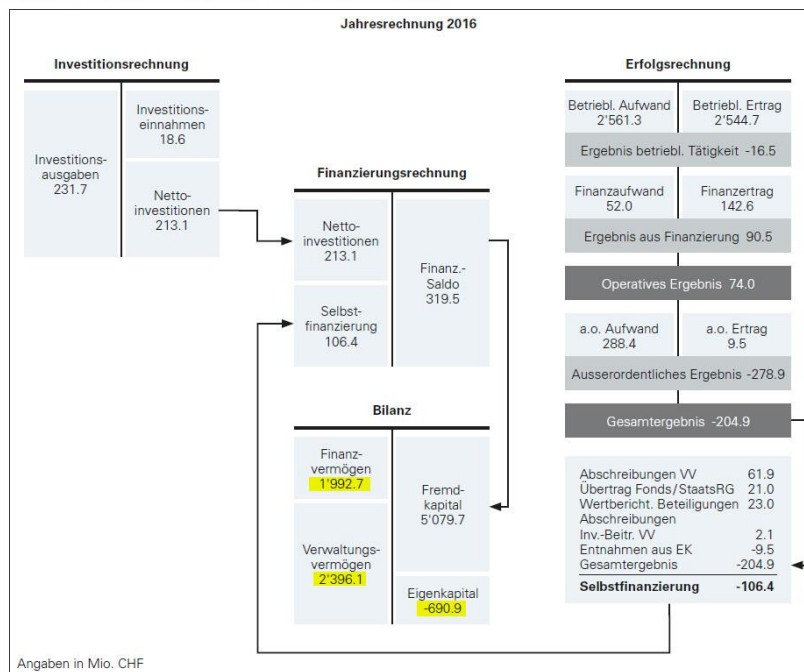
Jahresrechnung 2016

Investitionsrechnung

Investitionsausgaben 231.7

Investitionseinnahmen 18.6

Nettoinvestitionen 213.1

Finanzierungsrechnung

Nettoinvestitionen 213.1

Selbstfinanzierung 106.4

Finanz.-Saldo 319.5

Bilanz

Finanzvermögen 1'992.7

Verwaltungsvermögen 2'396.1

Fremdkapital 5'079.7

Eigenkapital -690.9

Erfolgsrechnung

Betriebl. Aufwand 2'561.3

Betriebl. Ertrag 2'544.7

Ergebnis betriebl. Tätigkeit -16.5

Finanzaufwand 52.0

Finanzertrag 142.6

Ergebnis aus Finanzierung 90.5

Operatives Ergebnis 74.0

a.o. Aufwand 288.4

a.o. Ertrag 9.5

Ausserordentliches Ergebnis -278.9

Gesamtergebnis -204.9

| | |
|---|---|
| Abschreibungen VV | 61.9 |
| Übertrag Fonds/StaatsRG | 21.0 |
| Wertbericht. Beteiligungen | 23.0 |
| Abschreibungen Inv.-Beitr. VV | 2.1 |
| Entnahmen aus EK | -9.5 |
| Gesamtergebnis | -204.9 |
| **Selbstfinanzierung** | **-106.4** |

Angaben in Mio. CHF